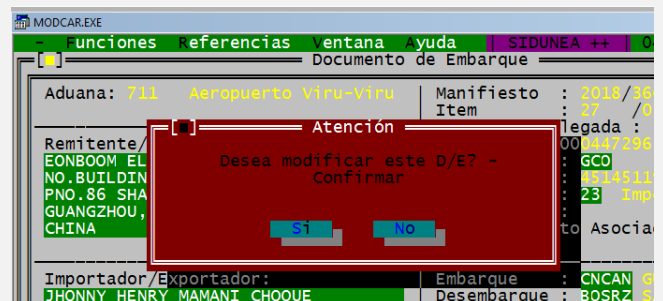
MODCAR.EXE

- Funciones Referencias Ventana Ayuda | SIDUNEA ++ | O

[■] Documento de Embarque

Aduana: 711 Aeropuerto Viru-Viru

Manifiesto : 2018/36
Item : 27 /0
legada :

Remitente/
EONBOOM EL
NO.BUILDIN
PNO.86 SHA
GUANGZHOU,
CHINA

00447296
GCO
4514511
23 Imp

to Asocia

[■] Atención

Desea modificar este D/E? - Confirmar

Si No

Importador/Exportador:
JHONNY HENRY MAMANI CHOQUE

Embarque : CNCAN G
Desembarque : BOSRZ S